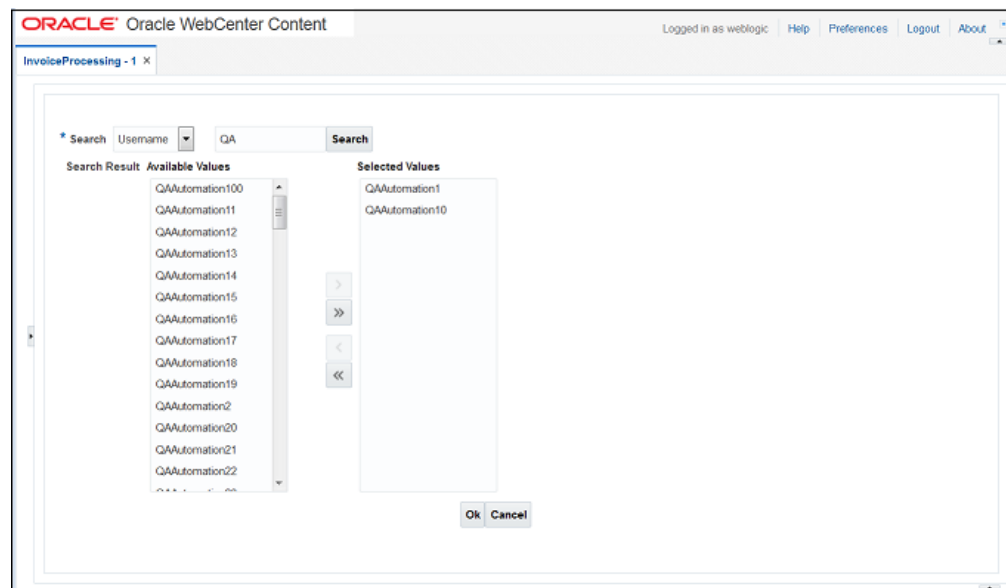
ORACLE® Oracle WebCenter Content

Logged in as weblogic | Help | Preferences | Logout | About

InvoiceProcessing - 1 ×

* Search Username QA Search

Search Result Available Values

QAAutomation100
QAAutomation11
QAAutomation12
QAAutomation13
QAAutomation14
QAAutomation15
QAAutomation16
QAAutomation17
QAAutomation18
QAAutomation19
QAAutomation2
QAAutomation20
QAAutomation21
QAAutomation22
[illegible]

Selected Values

QAAutomation1
QAAutomation10

>
»
<
«

Ok Cancel